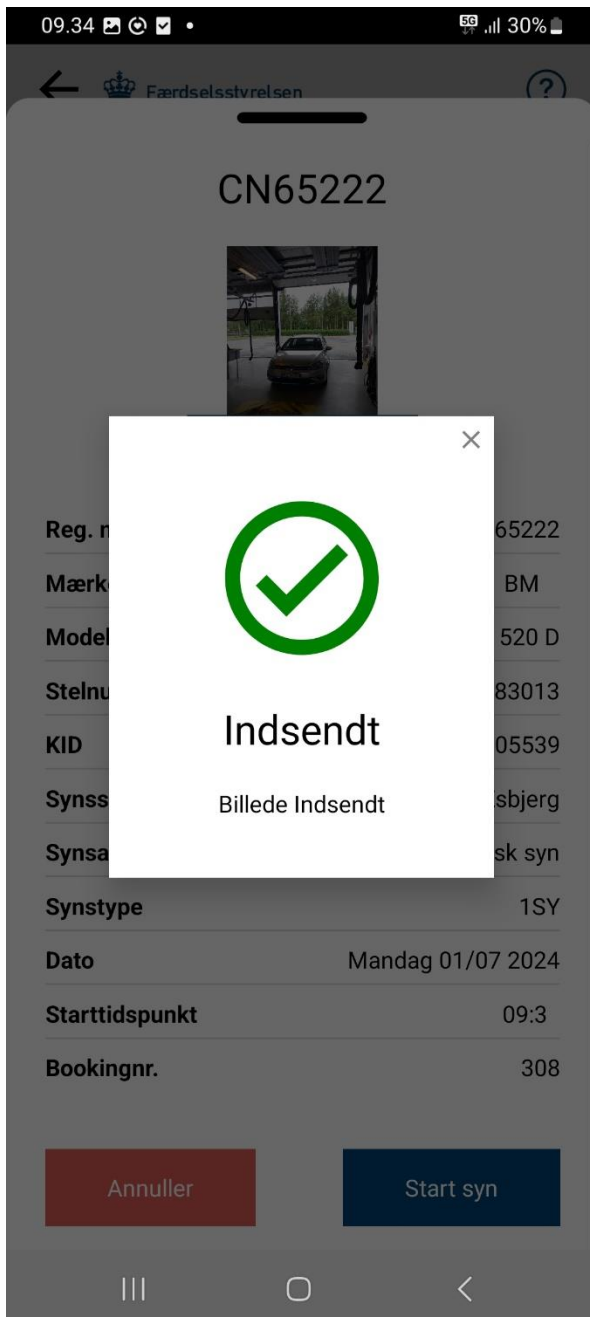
09.34 5G 30%

Færdselsstyrelsen ?

CN65222

×

Indsendt

Billede Indsendt

| Reg. n | 65222 |
|---|---|
| Mærk | BM |
| Model | 520 D |
| Stelnu | 83013 |
| KID | 05539 |
| Synss | sbjerg |
| Synsa | sk syn |
| Synstype | 1SY |
| Dato | Mandag 01/07 2024 |
| Starttidspunkt | 09:3 |
| Bookingnr. | 308 |

Annuller

Start syn